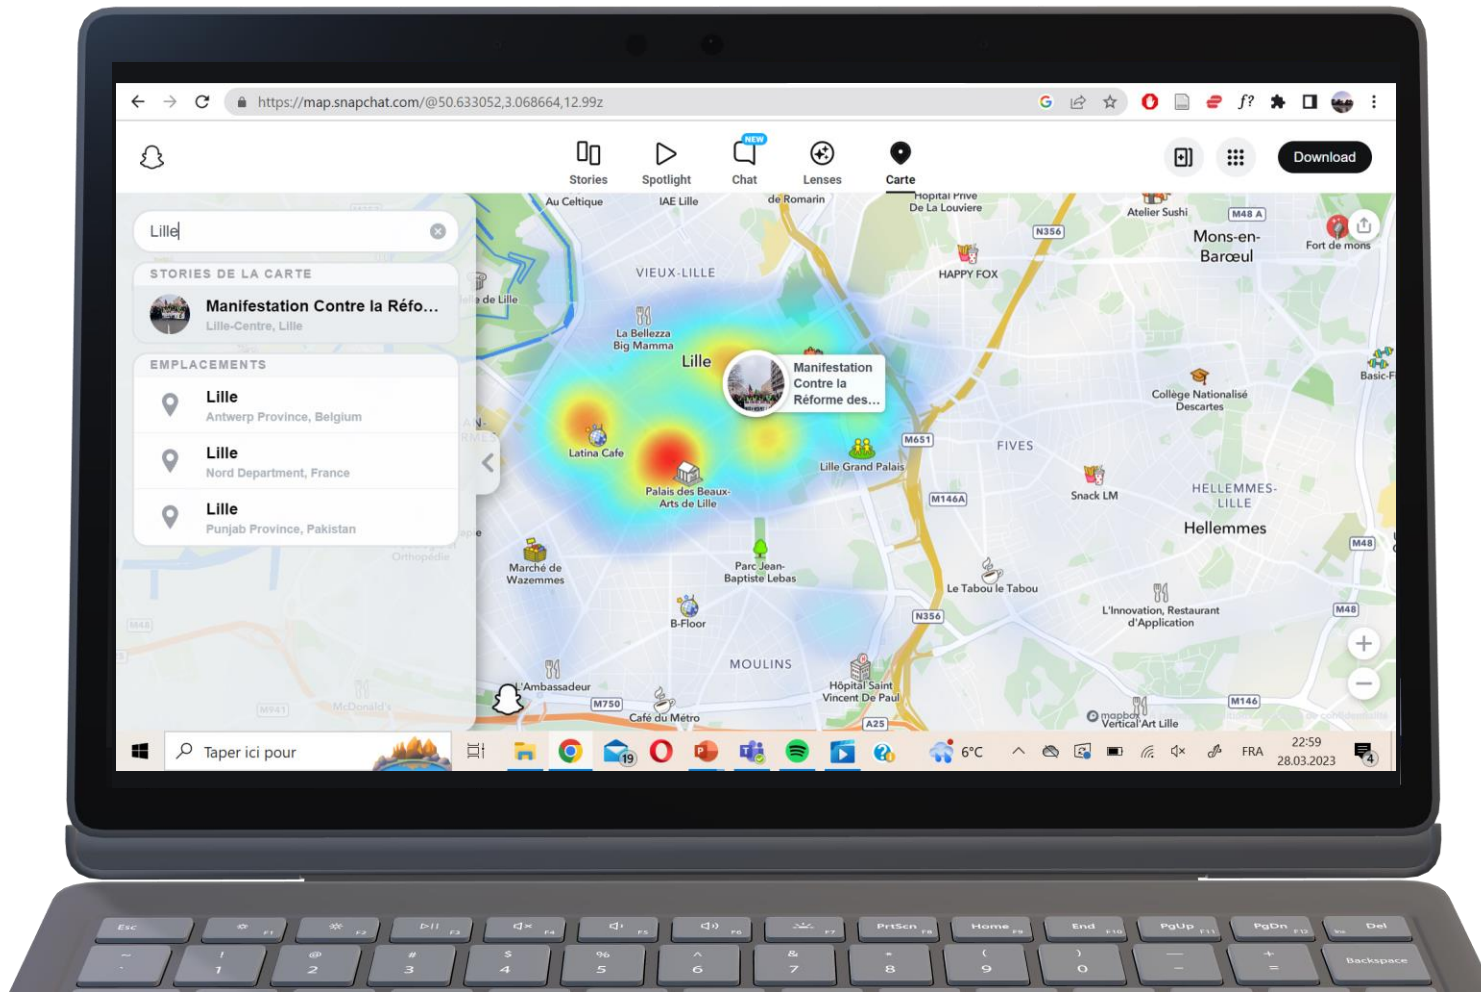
https://map.snapchat.com/@50.633052,3.068664,12.99z

Stories Spotlight NEW Chat Lenses Carte

Download

Lille

STORIES DE LA CARTE

Manifestation Contre la Réfo...
Lille-Centre, Lille

EMPLACEMENTS

Lille
Antwerp Province, Belgium

Lille
Nord Department, France

Lille
Punjab Province, Pakistan

Au Celtique
IAE Lille
de Romarin
Hôpital Privé De La Louvière
Atelier Sushi
M48 A
N356
Mons-en-Barœul
Fort de mons
VIEUX-LILLE
HAPPY FOX
La Bellezza Big Mamma
Lille
Manifestation Contre la Réforme des...
Basic-F
Collège Nationalisé Descartes
M651
FIVES
Latina Cafe
Palais des Beaux-Arts de Lille
Lille Grand Palais
M146A
Snack LM
HELLEMMES-LILLE
Hellemmes
M48
Marché de Wazemmes
Parc Jean-Baptiste Lebas
Le Tabou le Tabou
B-Floor
N356
L'Innovation, Restaurant d'Application
M48
MOULINS
Hôpital Saint Vincent De Paul
L'Ambassadeur
M750
Café du Métro
A25
M146
Vertical'Art Lille
mapbox

Taper ici pour
19
6°C
FRA
22:59
28.03.2023
4

Esc
F1
F2
F3
F4
F5
F6
F7
PrtScn
Home
End
PgUp
PgDn
Del
~
!
1
@
2
#
3
$
4
%
5
^
6
&
7
*
8
(
9
)
0
—
+
=
Backspace